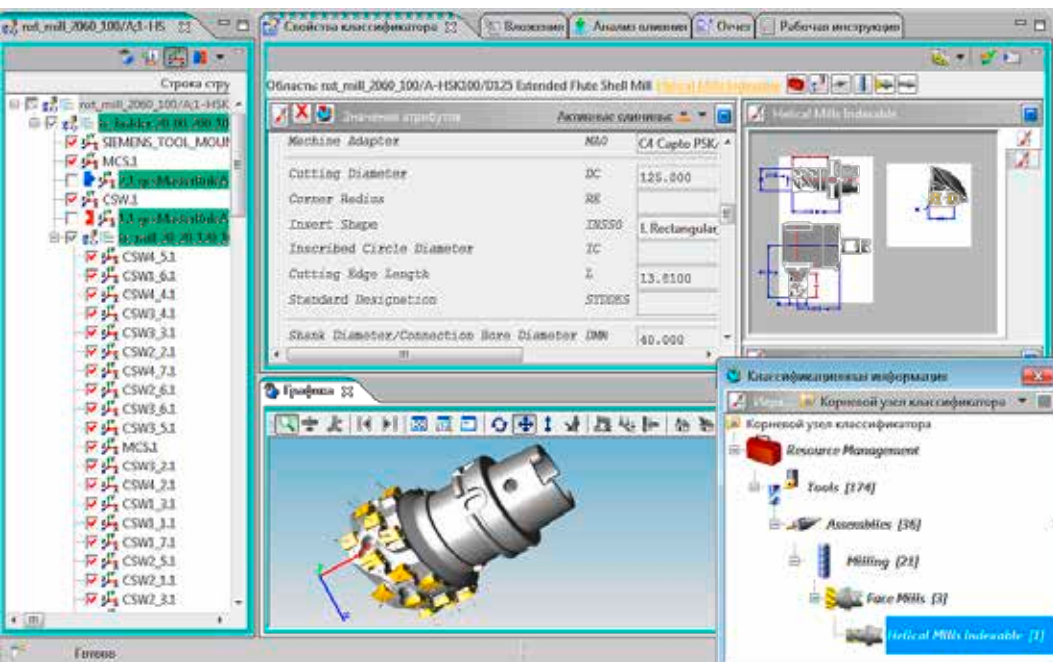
rot_mill_2060_100/A1-HS | Свойства классификатора | Вложения | Анализ влияния | Отчет | Рабочая инструкция

Строка стру

rot_mill_2060_100/A1-HSK
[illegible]
SIEMENS_TOOL_MOUN
MCS.1
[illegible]
CSW.1
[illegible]
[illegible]
CSW4_5.1
CSW1_6.1
CSW4_4.1
CSW1_4.1
CSW3_3.1
CSW2_2.1
CSW4_7.1
CSW2_6.1
CSW3_6.1
CSW3_5.1
MCS.1
CSW3_2.1
CSW4_2.1
CSW1_3.1
CSW3_1.1
CSW1_7.1
CSW2_5.1
CSW2_1.1
CSW2_3.1

Область: rot_mill_2060_100/A-HSK100/D125 Extended Flute Shell Mill Helical Mill Indexable

Значения атрибутов | Активные единицы

| | | |
|---|---|---|
| Machine Adaptor | MAO | C4 Capto PSK |
| Cutting Diameter | DC | 125.000 |
| Corner Radius | RE | |
| Insert Shape | INSSO | L Rectangular |
| Inscribed Circle Diameter | IC | |
| Cutting Edge Length | L | 13.8100 |
| Standard Designation | STDDES | |
| Shank Diameter/Connection Bore Diameter | DMM | 40.000 |

Helical Mills Indexable

Графика

Классификационная информация
Корневой узел классификатора
Корневой узел классификатора
Resource Management
Tools [174]
Assemblies [36]
Milling [21]
Face Mills [3]
Helical Mills Indexable [1]

Готово